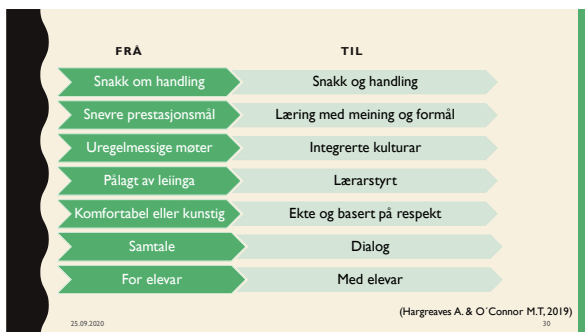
| FRÅ | TIL |
|---|---|
| Snakk om handling | Snakk og handling |
| Snevre prestasjonsmål | Læring med meining og formål |
| Uregelmessige møter | Integrerte kulturar |
| Pålagt av leiinga | Lærarstyrt |
| Komfortabel eller kunstig | Ekte og basert på respekt |
| Samtale | Dialog |
| For elevar | Med elevar |

(Hargreaves A. & O´Connor M.T, 2019)

25.09.2020

30